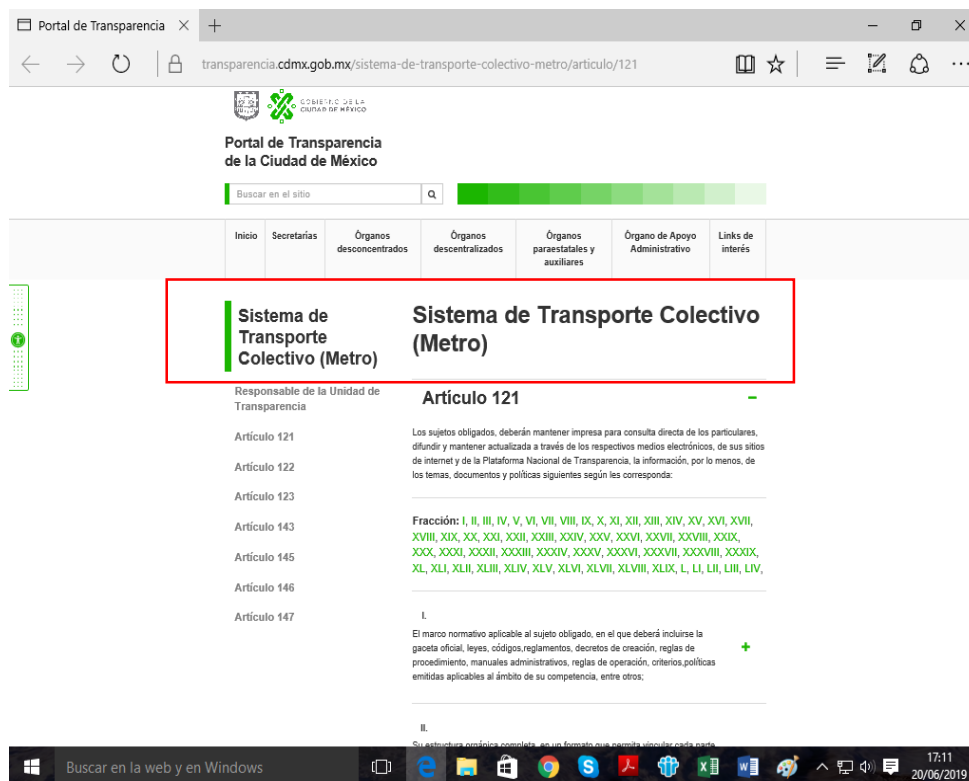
Portal de Transparencia ×

transparencia.cdmx.gob.mx/sistema-de-transporte-colectivo-metro/articulo/121

GOBIERNO DE LA CIUDAD DE MÉXICO

Portal de Transparencia de la Ciudad de México

Buscar en el sitio

Inicio | Secretarías | Órganos desconcentrados | Órganos descentralizados | Órganos paraestatales y auxiliares | Órgano de Apoyo Administrativo | Links de interés

Sistema de Transporte Colectivo (Metro)

Sistema de Transporte Colectivo (Metro)

Responsable de la Unidad de Transparencia

Artículo 121

Artículo 122

Artículo 123

Artículo 143

Artículo 145

Artículo 146

Artículo 147

Artículo 121

Los sujetos obligados, deberán mantener impresa para consulta directa de los particulares, difundir y mantener actualizada a través de los respectivos medios electrónicos, de sus sitios de internet y de la Plataforma Nacional de Transparencia, la información, por lo menos, de los temas, documentos y políticas siguientes según les corresponda:

Fracción: I, II, III, IV, V, VI, VII, VIII, IX, X, XI, XII, XIII, XIV, XV, XVI, XVII, XVIII, XIX, XX, XXI, XXII, XXIII, XXIV, XXV, XXVI, XXVII, XXVIII, XXIX, XXX, XXXI, XXXII, XXXIII, XXXIV, XXXV, XXXVI, XXXVII, XXXVIII, XXXIX, XL, XLI, XLII, XLIII, XLIV, XLV, XLVI, XLVII, XLVIII, XLIX, L, LI, LII, LIII, LIV,

I.

El marco normativo aplicable al sujeto obligado, en el que deberá incluirse la gaceta oficial, leyes, códigos,reglamentos, decretos de creación, reglas de procedimiento, manuales administrativos, reglas de operación, criterios,políticas emitidas aplicables al ámbito de su competencia, entre otros;

II.

Su estructura orgánica completa, en un formato que permita vincular cada parte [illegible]

Buscar en la web y en Windows

17:11
20/06/2019